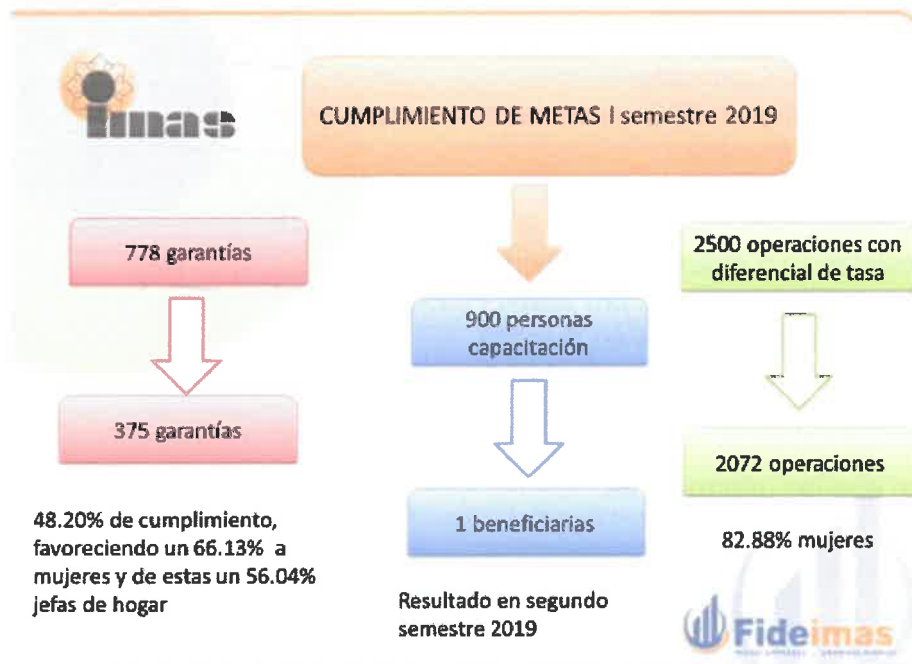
imas

CUMPLIMIENTO DE METAS I semestre 2019

778 garantías

375 garantías

48.20% de cumplimiento, favoreciendo un 66.13% a mujeres y de estas un 56.04% jefas de hogar

900 personas capacitación

1 beneficiarias

Resultado en segundo semestre 2019

2500 operaciones con diferencial de tasa

2072 operaciones

82.88% mujeres

Fideimas